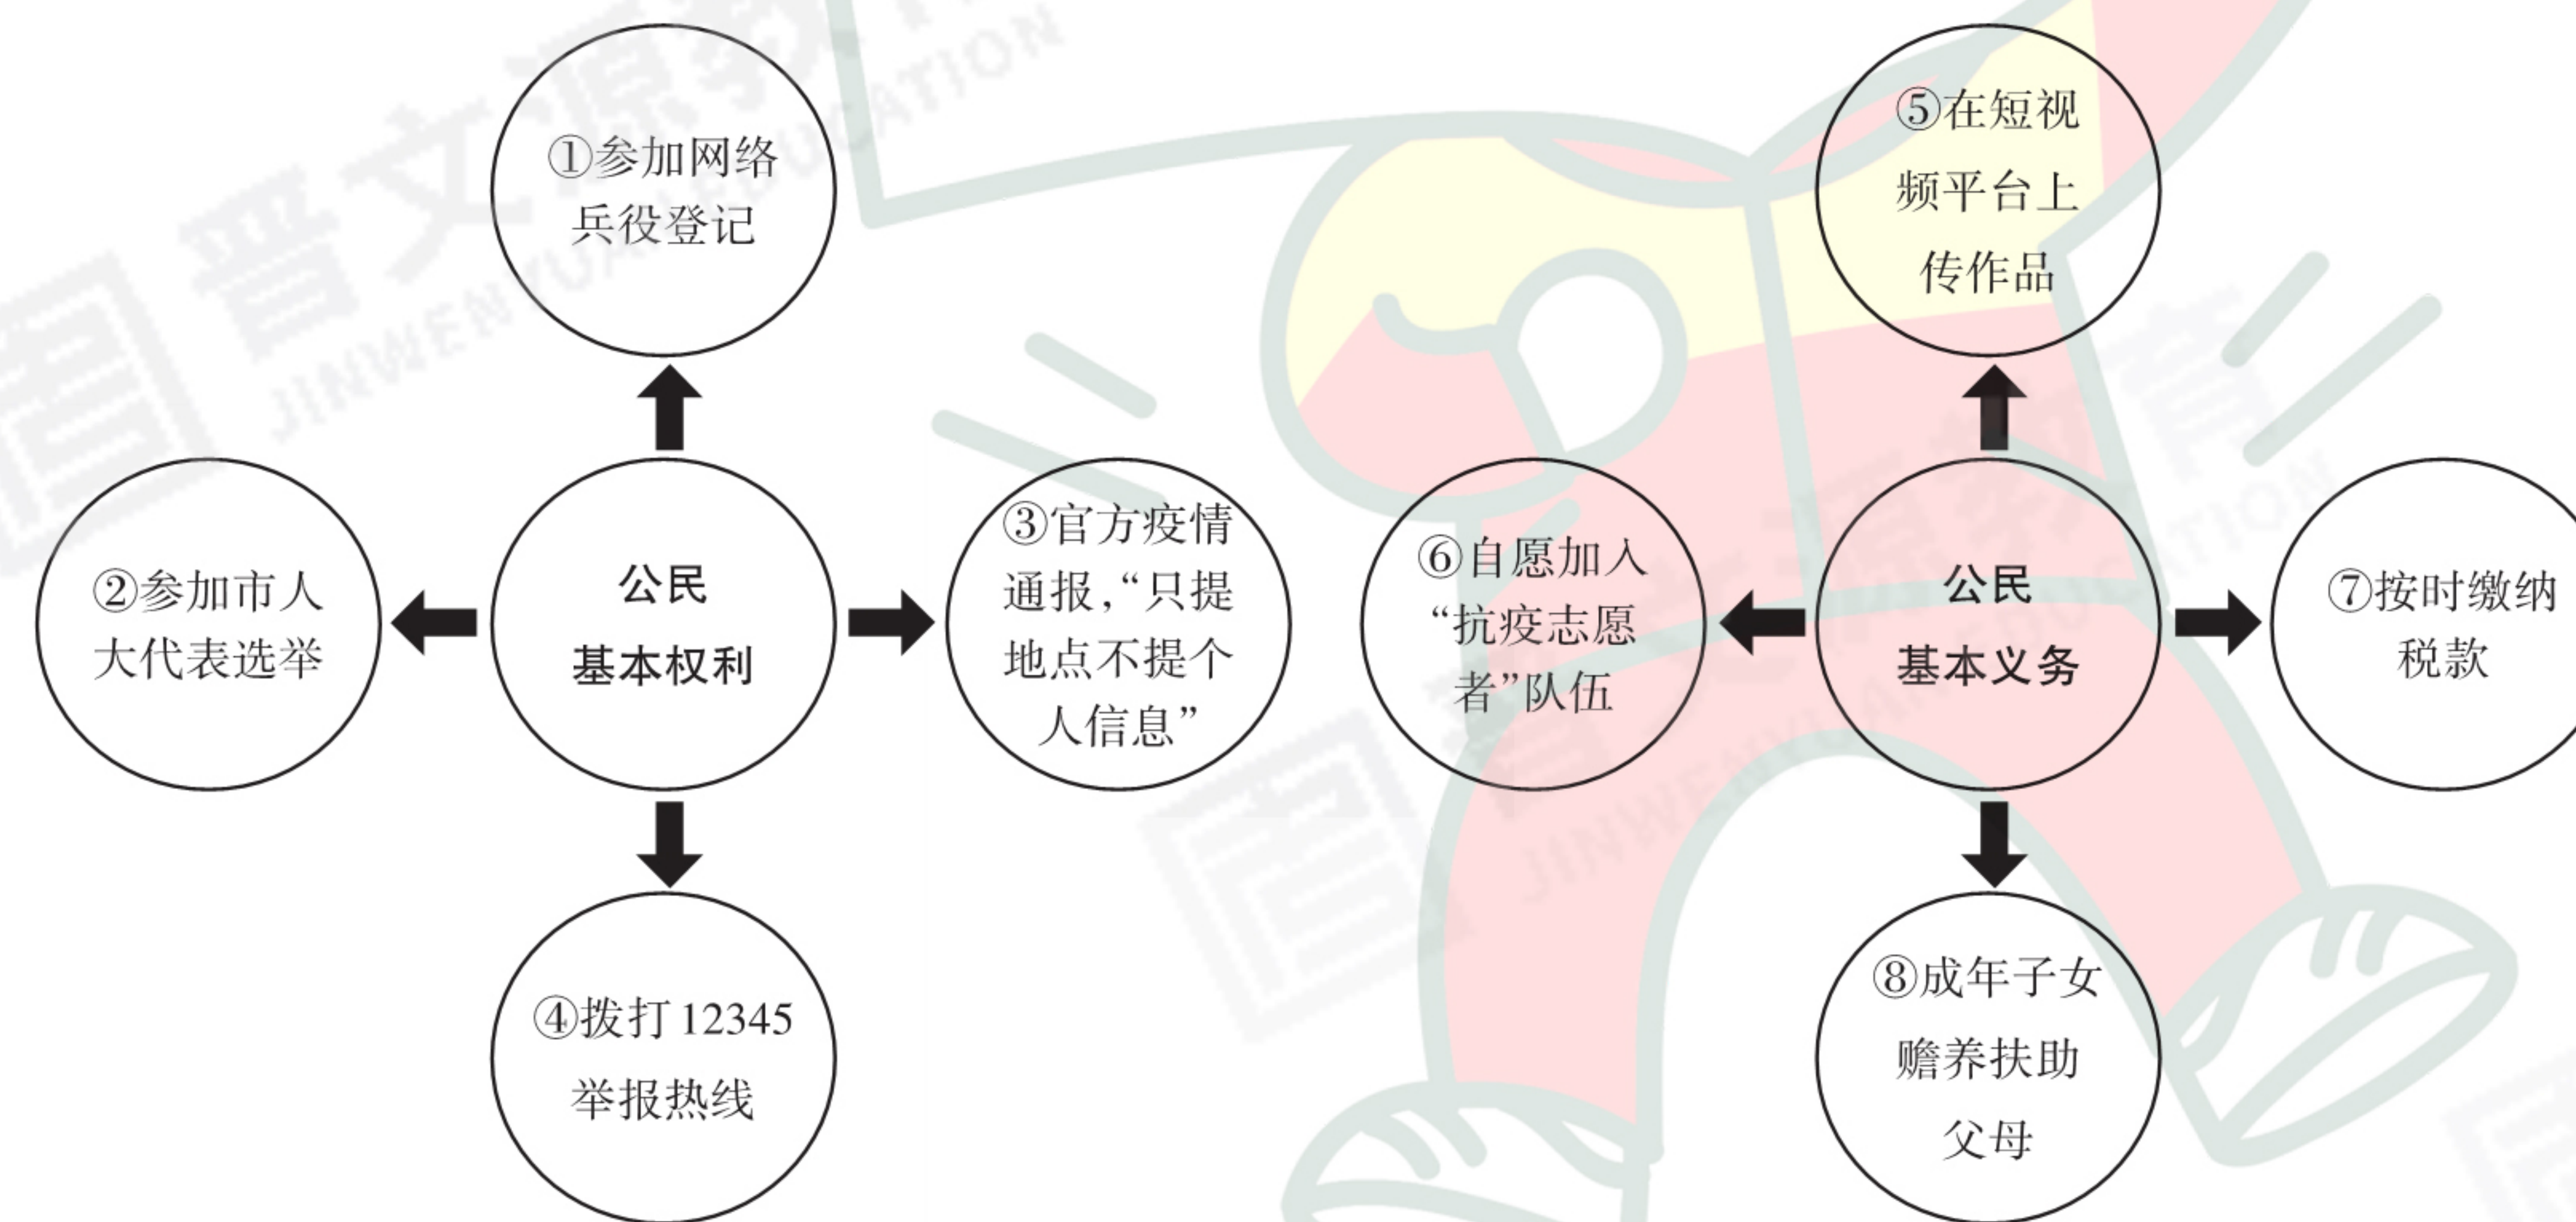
①参加网络兵役登记

②参加市人大代表选举

公民基本权利

③官方疫情通报,“只提地点不提个人信息”

④拨打12345举报热线

⑤在短视频平台上传作品

⑥自愿加入“抗疫志愿者”队伍

公民基本义务

⑦按时缴纳税款

⑧成年子女赡养扶助父母